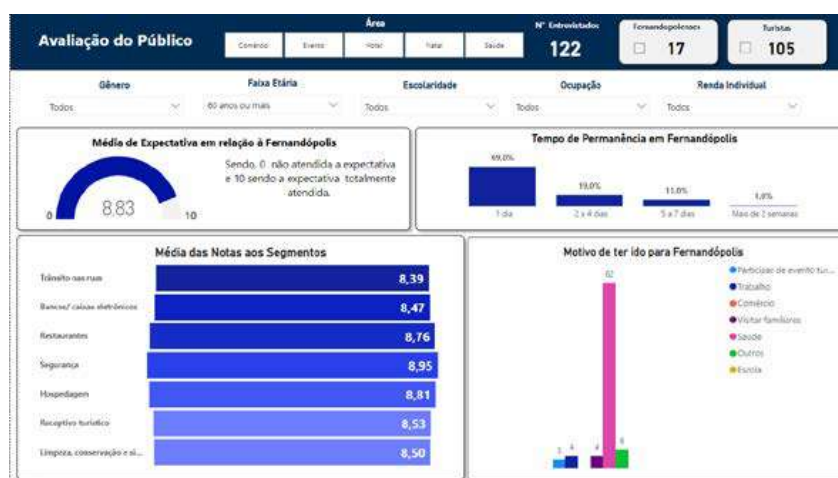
Avaliação do Público

Área

Comércio | Evento | Hotel | Natal | Saúde

Nº Entrevistados
122

Fernandopolenses
17

Turistas
105

Gênero
Todos

Faixa Etária
60 anos ou mais

Escolaridade
Todos

Ocupação
Todos

Renda Individual
Todos

Média de Expectativa em relação à Fernandópolis

0
8,83
10

Sendo, 0 não atendida a expectativa e 10 sendo a expectativa totalmente atendida.

Tempo de Permanência em Fernandópolis

69,0%
1 dia

19,0%
2 a 4 dias

11,0%
5 a 7 dias

1,0%
Mais de 2 semanas

Média das Notas aos Segmentos

| Segmento | Nota |
|---|---|
| Trânsito nas ruas | 8,39 |
| Bancos/ caixas eletrônicos | 8,47 |
| Restaurantes | 8,76 |
| Segurança | 8,95 |
| Hospedagem | 8,81 |
| Receptivo turístico | 8,53 |
| Limpeza, conservação e si... | 8,50 |

Motivo de ter ido para Fernandópolis

Participar de evento tur...
Trabalho
Comércio
Visitar familiares
Saúde
Outros
Escola

1 4 4 82 6